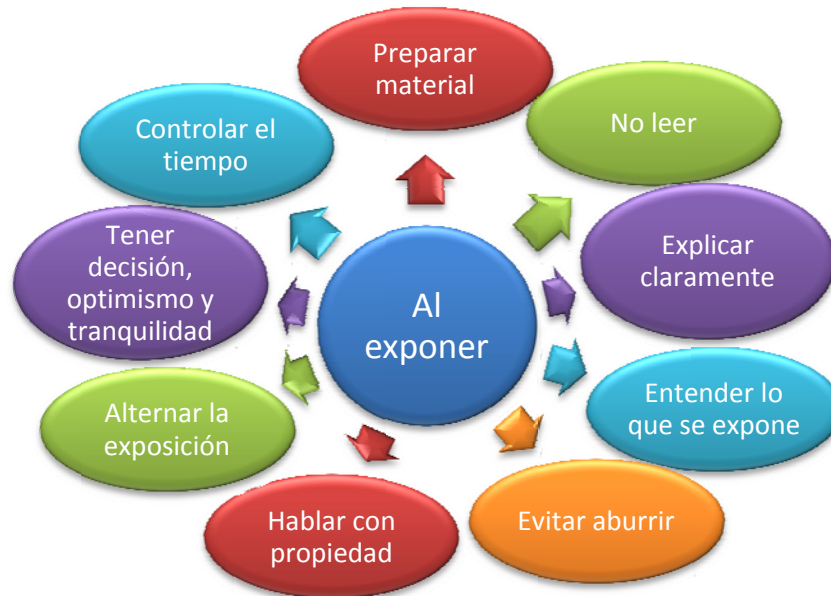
Al exponer

Preparar material

No leer

Explicar claramente

Entender lo que se expone

Evitar aburrir

Hablar con propiedad

Alternar la exposición

Tener decisión, optimismo y tranquilidad

Controlar el tiempo